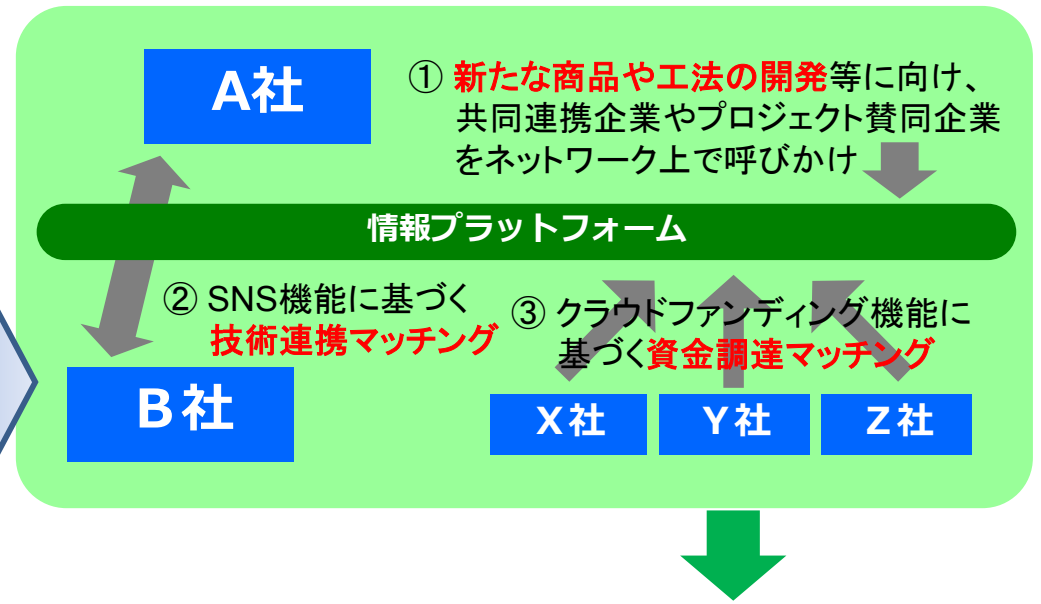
A社

① 新たな商品や工法の開発等に向け、共同連携企業やプロジェクト賛同企業をネットワーク上で呼びかけ

情報プラットフォーム

② SNS機能に基づく技術連携マッチング

③ クラウドファンディング機能に基づく資金調達マッチング

B社

X社

Y社

Z社